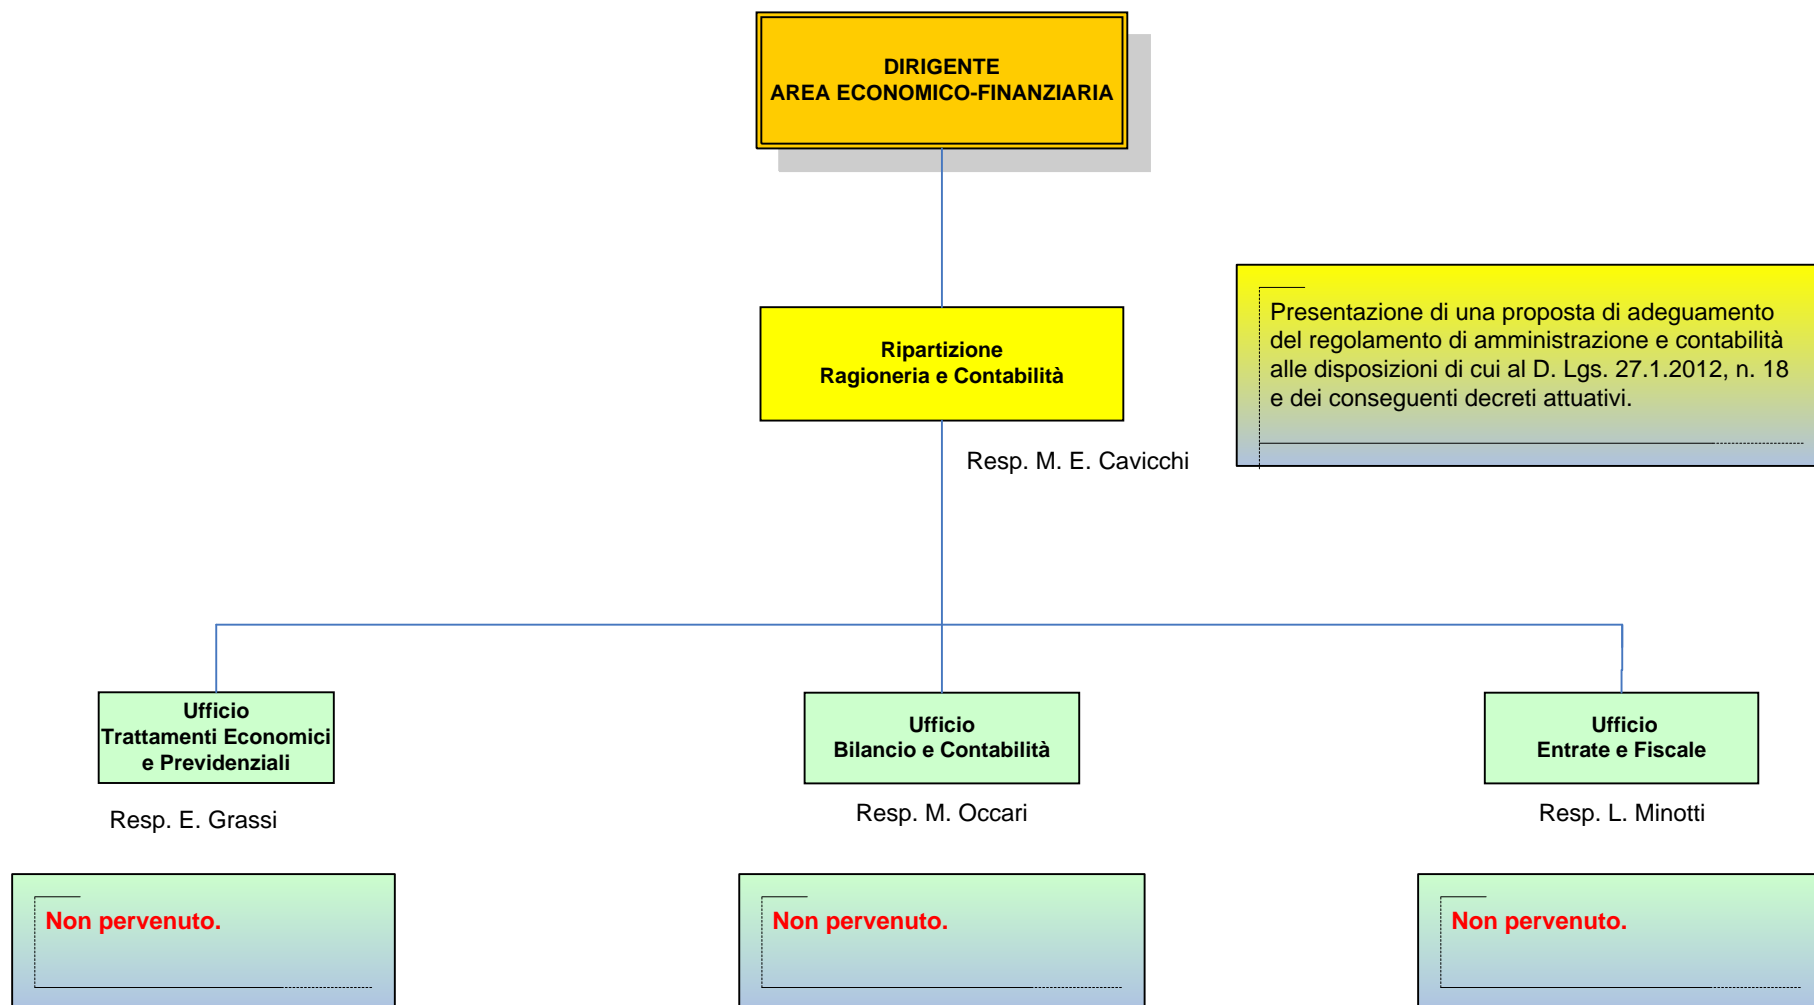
DIRIGENTE
AREA ECONOMICO-FINANZIARIA

Ripartizione
Ragioneria e Contabilità

Resp. M. E. Cavicchi

Presentazione di una proposta di adeguamento del regolamento di amministrazione e contabilità alle disposizioni di cui al D. Lgs. 27.1.2012, n. 18 e dei conseguenti decreti attuativi.

Ufficio
Trattamenti Economici
e Previdenziali

Resp. E. Grassi

Ufficio
Bilancio e Contabilità

Resp. M. Occari

Ufficio
Entrate e Fiscale

Resp. L. Minotti

Non pervenuto.

Non pervenuto.

Non pervenuto.